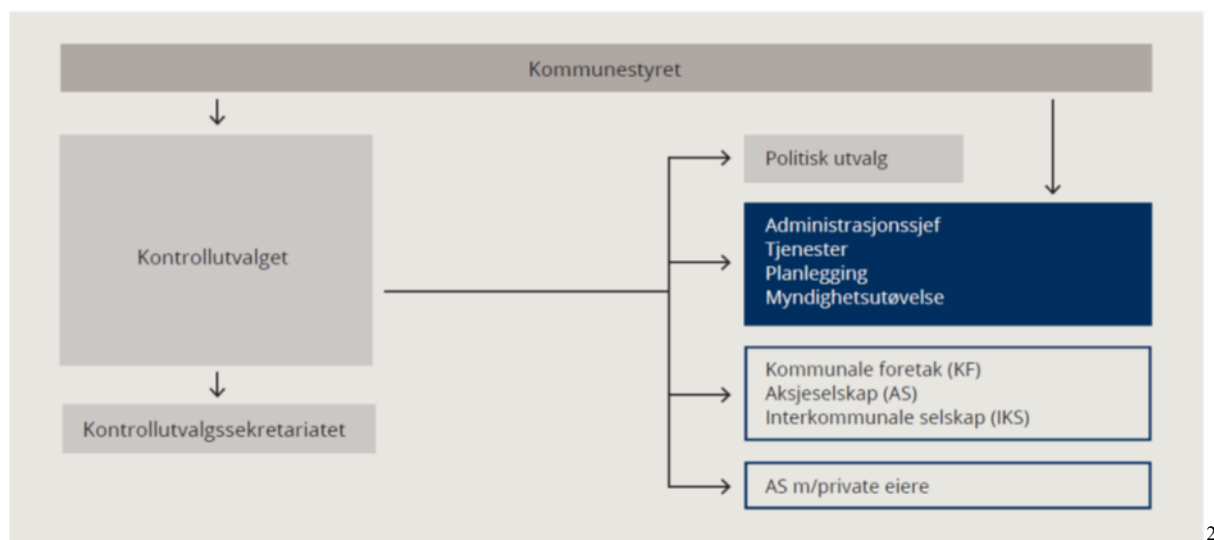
Kommunestyret

Kontrollutvalget

Kontrollutvalgssekretariatet

Politisk utvalg

Administrasjonssjef
Tjenester
Planlegging
Myndighetsutøvelse

Kommunale foretak (KF)
Aksjeselskap (AS)
Interkommunale selskap (IKS)

AS m/private eiere

2